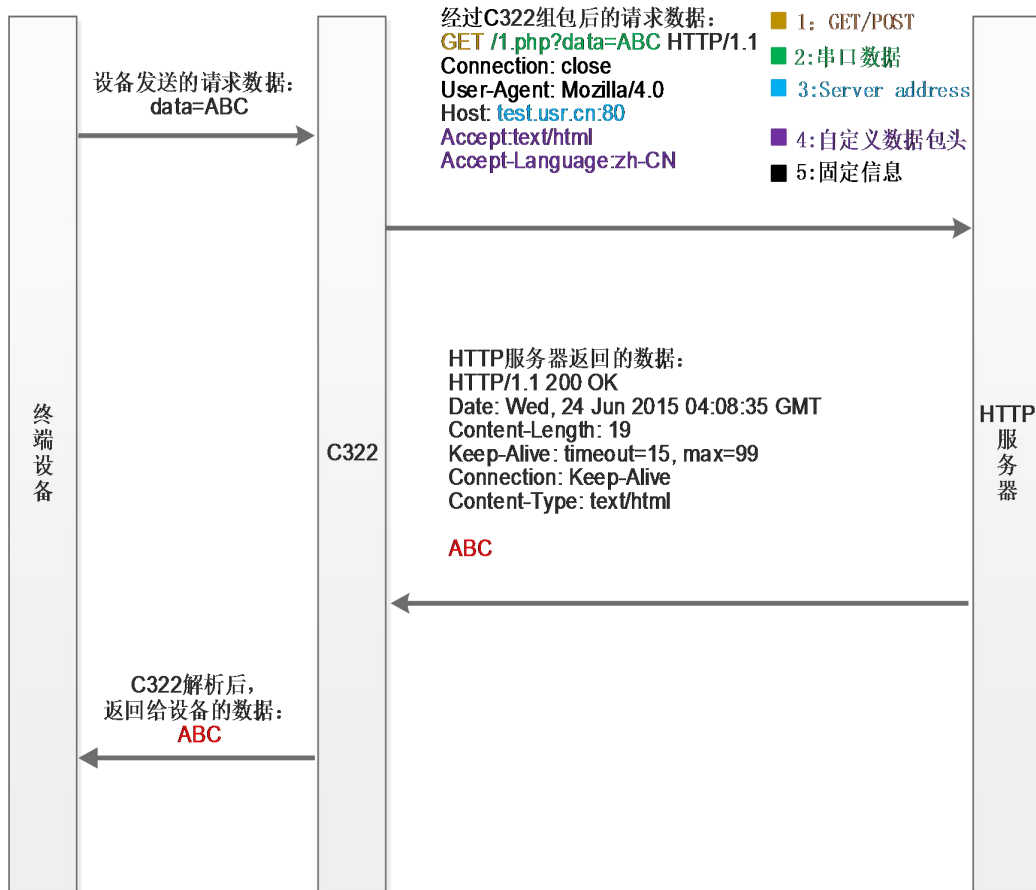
设备发送的请求数据：
data=ABC

经过C322组包后的请求数据：
GET /1.php?data=ABC HTTP/1.1
Connection: close
User-Agent: Mozilla/4.0
Host: test.usr.cn:80
Accept:text/html
Accept-Language:zh-CN

1：GET/POST
2:串口数据
3:Server address
4:自定义数据包头
5:固定信息

HTTP服务器返回的数据：
HTTP/1.1 200 OK
Date: Wed, 24 Jun 2015 04:08:35 GMT
Content-Length: 19
Keep-Alive: timeout=15, max=99
Connection: Keep-Alive
Content-Type: text/html

ABC

终端设备

C322

HTTP服务器

C322解析后，
返回给设备的数据：
ABC